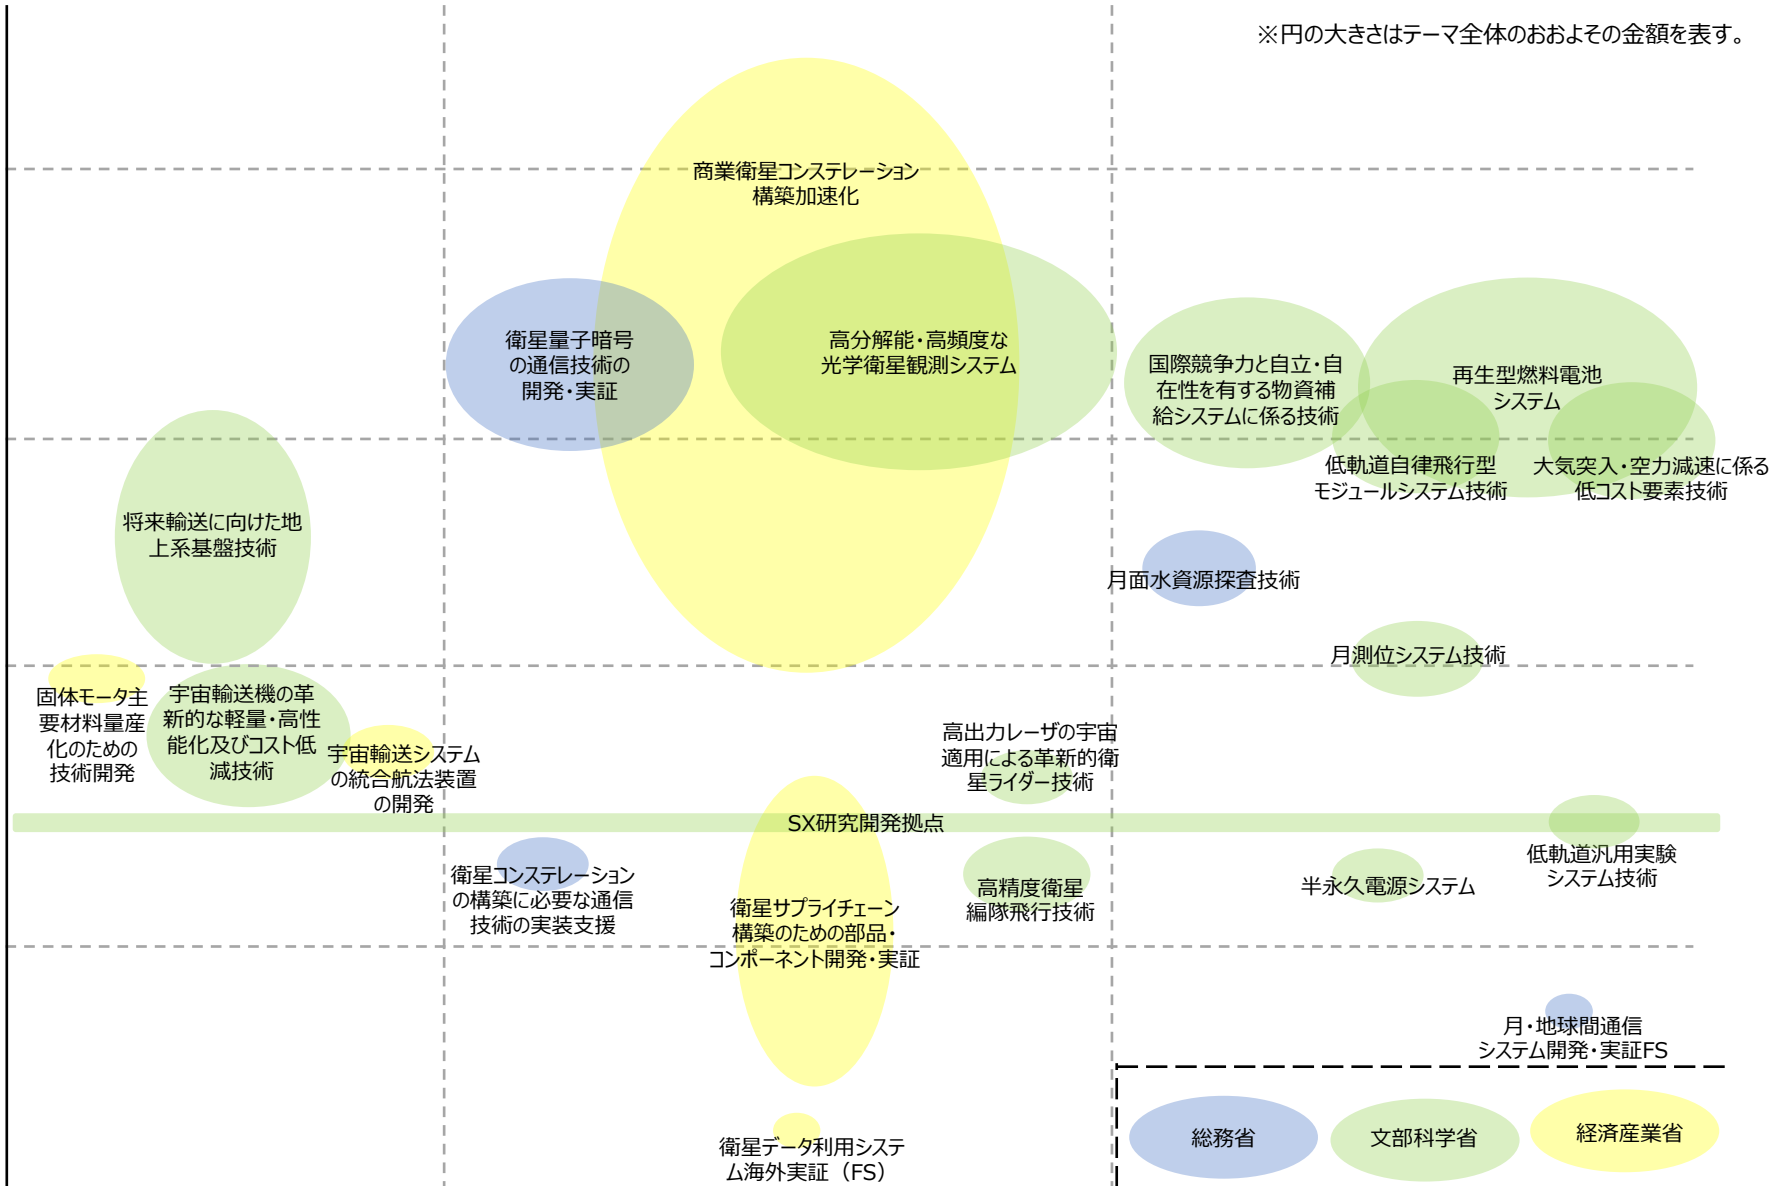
※円の大きさはテーマ全体のおおよその金額を表す。

商業衛星コンステレーション構築加速化

衛星量子暗号の通信技術の開発・実証

高分解能・高頻度な光学衛星観測システム

国際競争力と自立・自在性を有する物資補給システムに係る技術

再生型燃料電池システム

低軌道自律飛行型モジュールシステム技術

大気突入・空力減速に係る低コスト要素技術

将来輸送に向けた地上系基盤技術

月面水資源探査技術

月測位システム技術

固体モータ主要材料量産化のための技術開発

宇宙輸送機の革新的な軽量・高性能化及びコスト低減技術

宇宙輸送システムの統合航法装置の開発

高出力レーザの宇宙適用による革新的衛星ライダー技術

SX研究開発拠点

低軌道汎用実験システム技術

衛星コンステレーションの構築に必要な通信技術の実装支援

高精度衛星編隊飛行技術

半永久電源システム

衛星サプライチェーン構築のための部品・コンポーネント開発・実証

月・地球間通信システム開発・実証FS

衛星データ利用システム海外実証（FS）

総務省

文部科学省

経済産業省